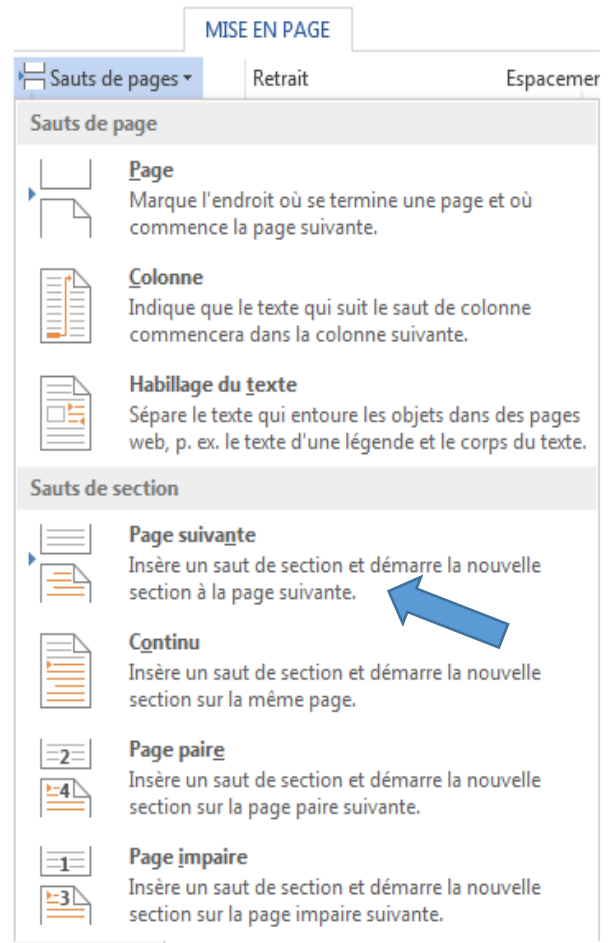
MISE EN PAGE

Sauts de pages ▾ Retrait Espacemer

Sauts de page

Page
Marque l'endroit où se termine une page et où commence la page suivante.

Colonne
Indique que le texte qui suit le saut de colonne commencera dans la colonne suivante.

Habillage du texte
Sépare le texte qui entoure les objets dans des pages web, p. ex. le texte d'une légende et le corps du texte.

Sauts de section

Page suivante
Insère un saut de section et démarre la nouvelle section à la page suivante.

Continu
Insère un saut de section et démarre la nouvelle section sur la même page.

2
4
Page paire
Insère un saut de section et démarre la nouvelle section sur la page paire suivante.

1
3
Page impaire
Insère un saut de section et démarre la nouvelle section sur la page impaire suivante.